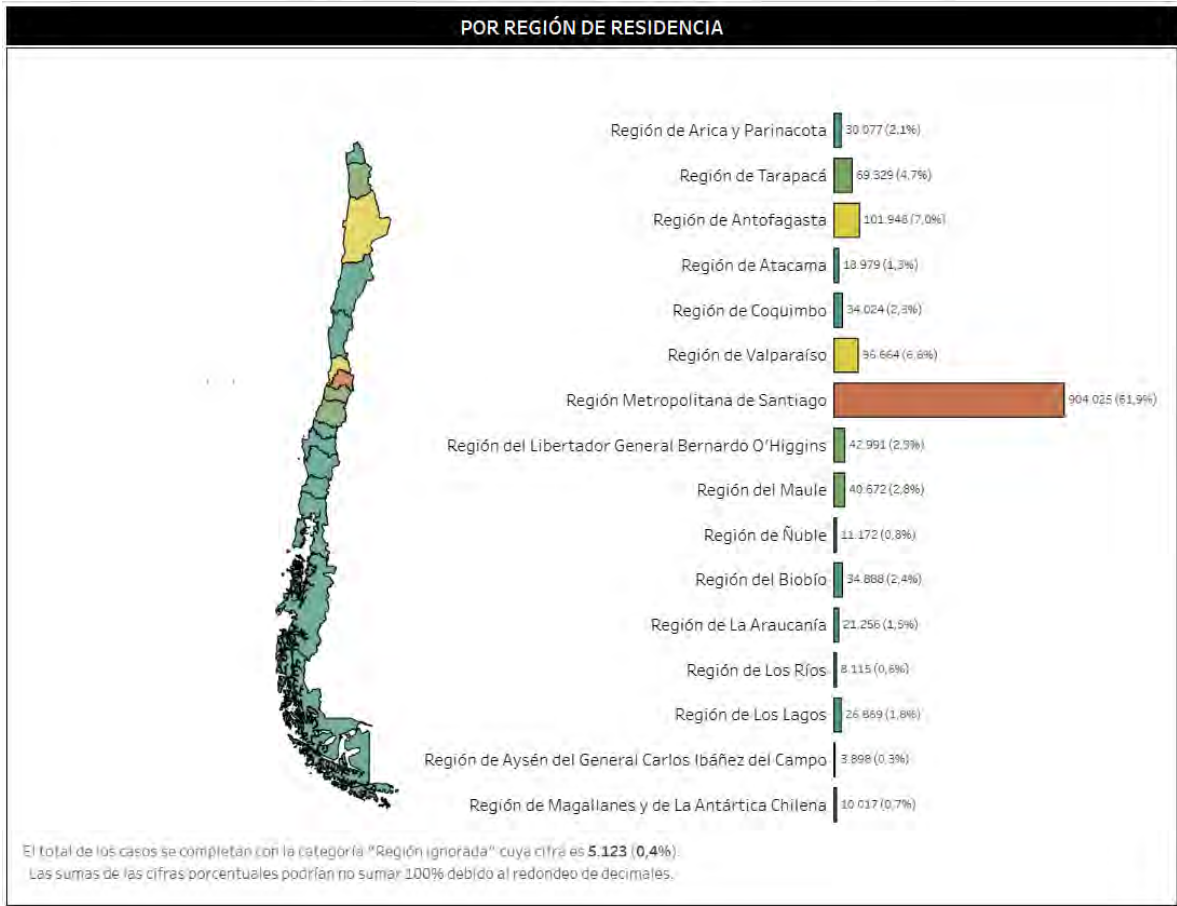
POR REGIÓN DE RESIDENCIA

Región de Arica y Parinacota 30.077 (2,1%)
Región de Tarapacá 69.329 (4,7%)
Región de Antofagasta 101.946 (7,0%)
Región de Atacama 18.979 (1,3%)
Región de Coquimbo 34.024 (2,3%)
Región de Valparaíso 95.664 (6,6%)
Región Metropolitana de Santiago 904.025 (61,9%)
Región del Libertador General Bernardo O'Higgins 42.991 (2,9%)
Región del Maule 40.672 (2,8%)
Región de Ñuble 11.172 (0,8%)
Región del Biobío 34.888 (2,4%)
Región de La Araucanía 21.256 (1,5%)
Región de Los Ríos 8.115 (0,6%)
Región de Los Lagos 26.669 (1,8%)
Región de Aysén del General Carlos Ibáñez del Campo 3.898 (0,3%)
Región de Magallanes y de La Antártica Chilena 10.017 (0,7%)

El total de los casos se completan con la categoría "Región ignorada" cuya cifra es 5.123 (0,4%).
Las sumas de las cifras porcentuales podrían no sumar 100% debido al redondeo de decimales.